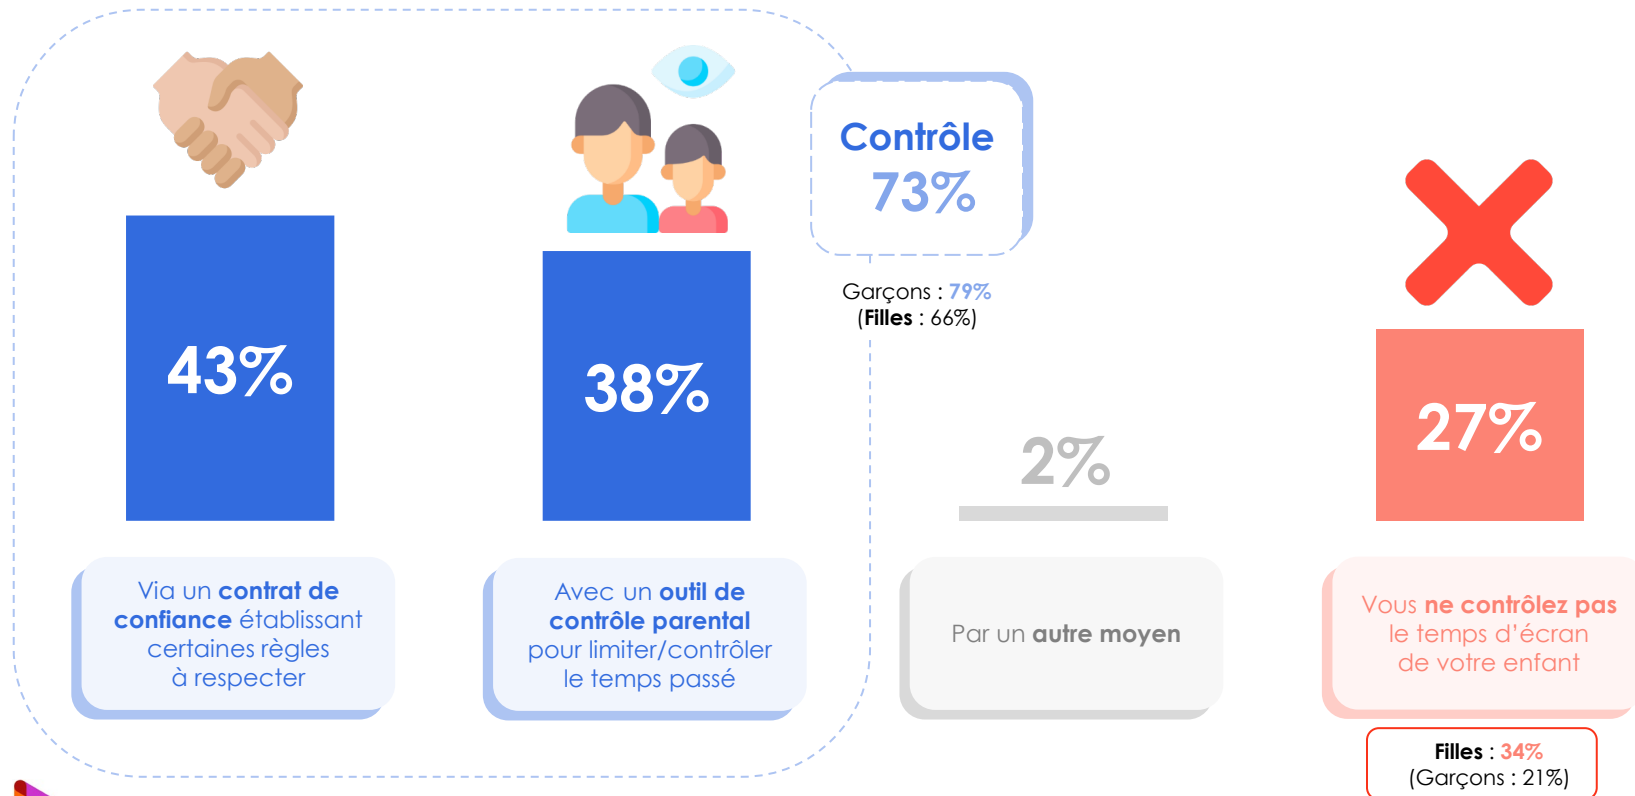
Contrôle
73%

Garçons : 79%
(Filles : 66%)

43%

Via un contrat de confiance établissant certaines règles à respecter

38%

Avec un outil de contrôle parental pour limiter/contrôler le temps passé

2%

Par un autre moyen

27%

Vous ne contrôlez pas le temps d'écran de votre enfant

Filles : 34%
(Garçons : 21%)